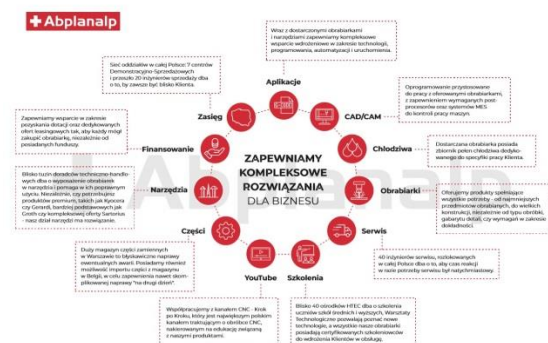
Abplanalp

ZAPEWNIAMY KOMPLEKSOWE ROZWIĄZANIA DLA BIZNESU

Aplikacje

Wraz z dostarczonymi obrabiarkami i narzędziami zapewniamy kompleksowe wsparcie wdrożeniowe w zakresie technologii, programowania, automatyzacji i uruchomienia.

CAD/CAM

Oprogramowanie przystosowane do pracy z oferowanymi obrabiarkami, z zapewnieniem wymaganych postprocesorów oraz systemów MES do kontroli pracy maszyn.

Chłodziwa

Dostarczana obrabiarka posiada zbiornik pełen chłodziwa dedykowanego do specyfiki pracy Klienta.

Obrabiarki

Oferujemy produkty spełniające wszystkie potrzeby - od najmniejszych przedmiotów obrabianych, do wielkich konstrukcji, niezależnie od typu obróbki, gabarytu detali, czy wymagań w zakresie dokładności.

Serwis

40 inżynierów serwisu, rozlokowanych w całej Polsce dba o to, aby czas reakcji w razie potrzeby serwisu był natychmiastowy.

Szkolenia

Blisko 40 ośrodków HTEC dba o szkolenia uczniów szkół średnich i wyższych. Warsztaty Technologiczne pozwalają poznać nowe technologie, a wszystkie nasze obrabiarki posiadają certyfikowanych szkoleniowców do wdrożenia Klientów w obsługę.

YouTube

Współpracujemy z kanałem CNC - Krok po Kroku, który jest największym polskim kanałem traktującym o obróbce CNC, nakierowanym na edukację związaną z naszymi produktami.

Części

Duży magazyn części zamiennych w Warszawie to błyskawiczne naprawy ewentualnych awarii. Posiadamy również możliwość importu części z magazynu w Belgii, w celu zapewnienia nawet zaplanowanej naprawy "na drugi dzień".

Narzędzia

Blisko tuzin doradców techniczno-handlowych dba o wyposażenie obrabiarek w narzędzia i pomaga w ich poprawnym użyciu. Niezależnie, czy potrzebujesz produktów premium, takich jak Kyocera czy Gerardi, bardziej podstawowych jak Groth czy kompleksowej oferty Sartorius - nasz dział narzędzi ma rozwiązanie.

Finansowanie

Zapewniamy wsparcie w zakresie pozyskania dotacji oraz dedykowanych ofert leasingowych tak, aby każdy mógł zakupić obrabiarkę, niezależnie od posiadanych funduszy.

Zasięg

Sieć oddziałów w całej Polsce: 7 centrów Demonstracyjno-Sprzedażowych i prawie 20 inżynierów sprzedaży dba o to, by zawsze być blisko Klienta.